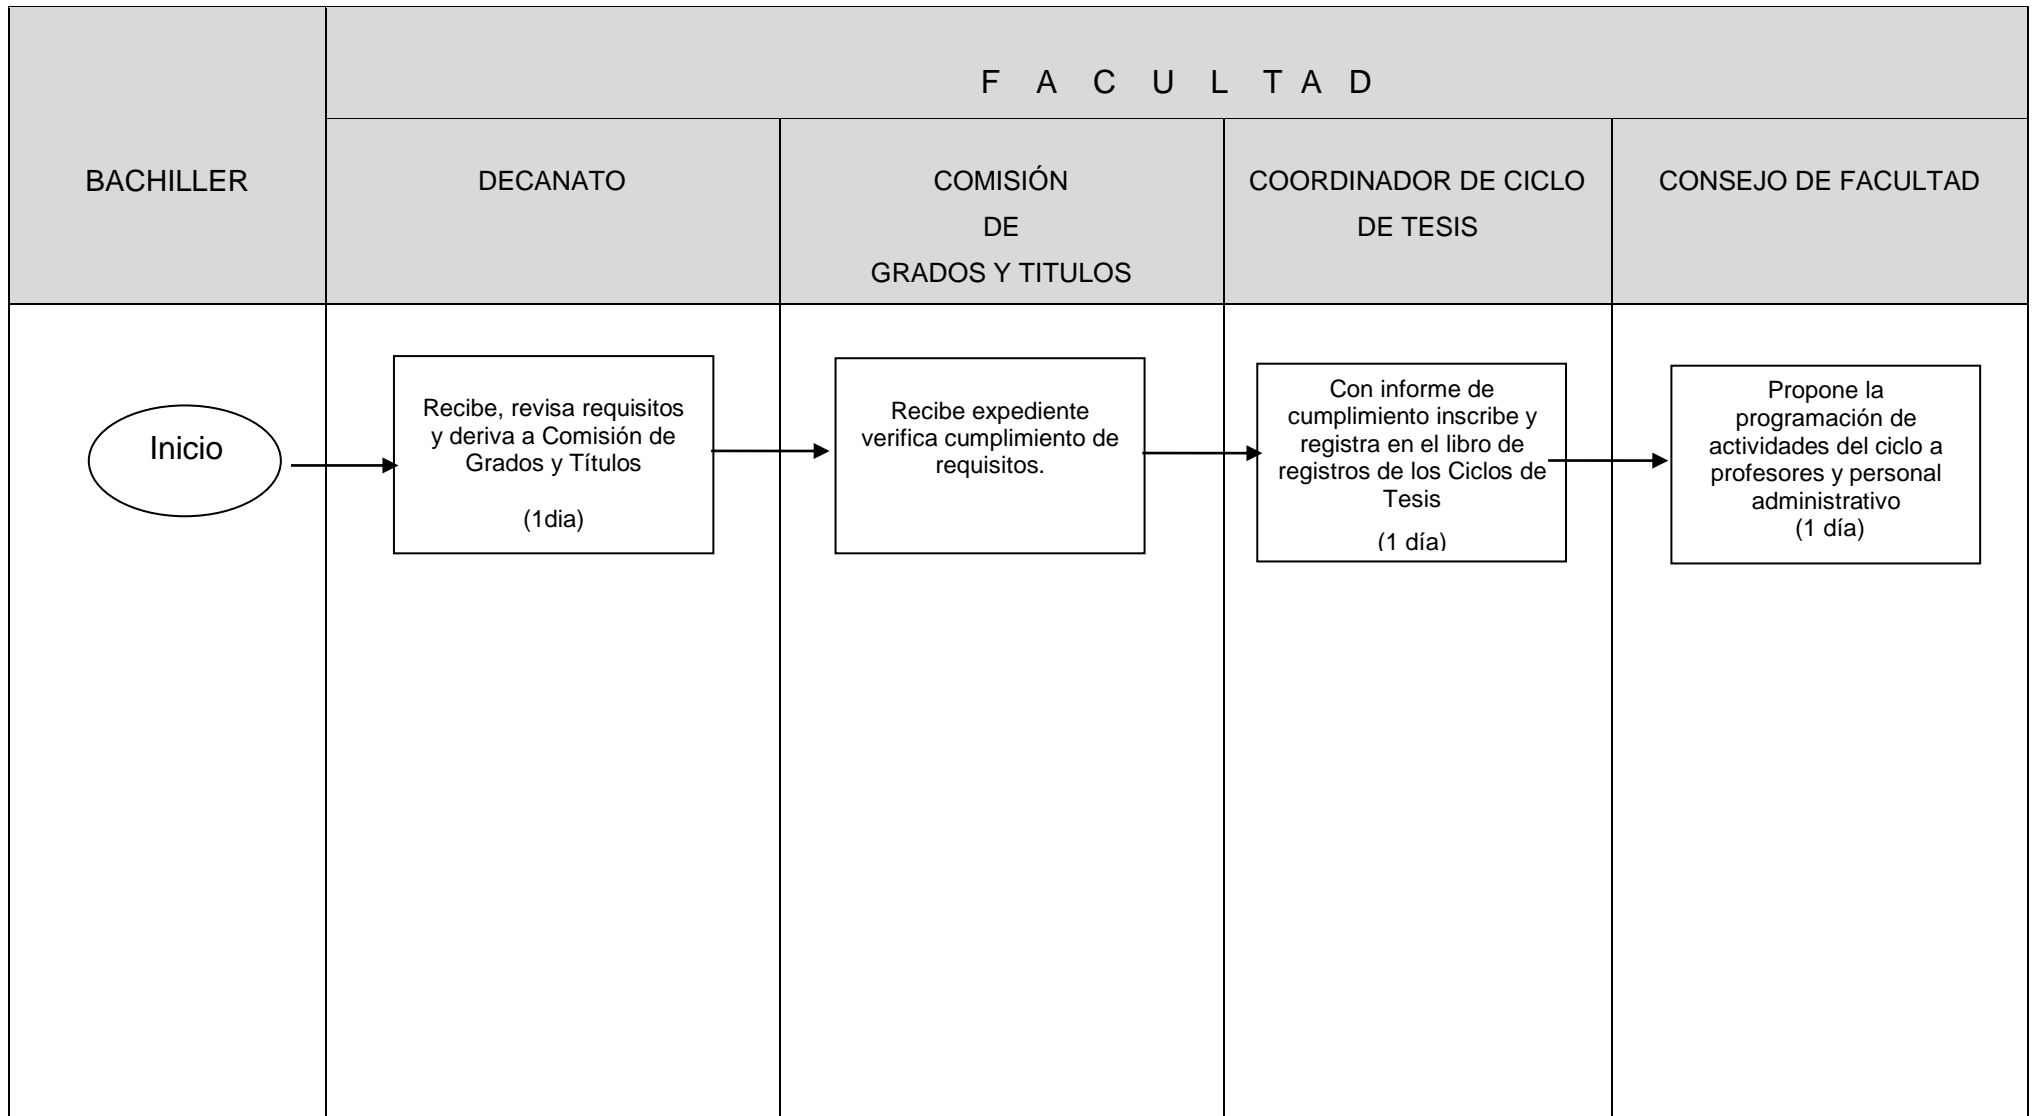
F A C U L T A D

| BACHILLER | DECANATO | COMISIÓN DE GRADOS Y TITULOS | COORDINADOR DE CICLO DE TESIS | CONSEJO DE FACULTAD |
|---|---|---|---|---|
| Inicio | Recibe, revisa requisitos y deriva a Comisión de Grados y Títulos (1dia) | Recibe expediente verifica cumplimiento de requisitos. | Con informe de cumplimiento inscribe y registra en el libro de registros de los Ciclos de Tesis (1 día) | Propone la programación de actividades del ciclo a profesores y personal administrativo (1 día) |